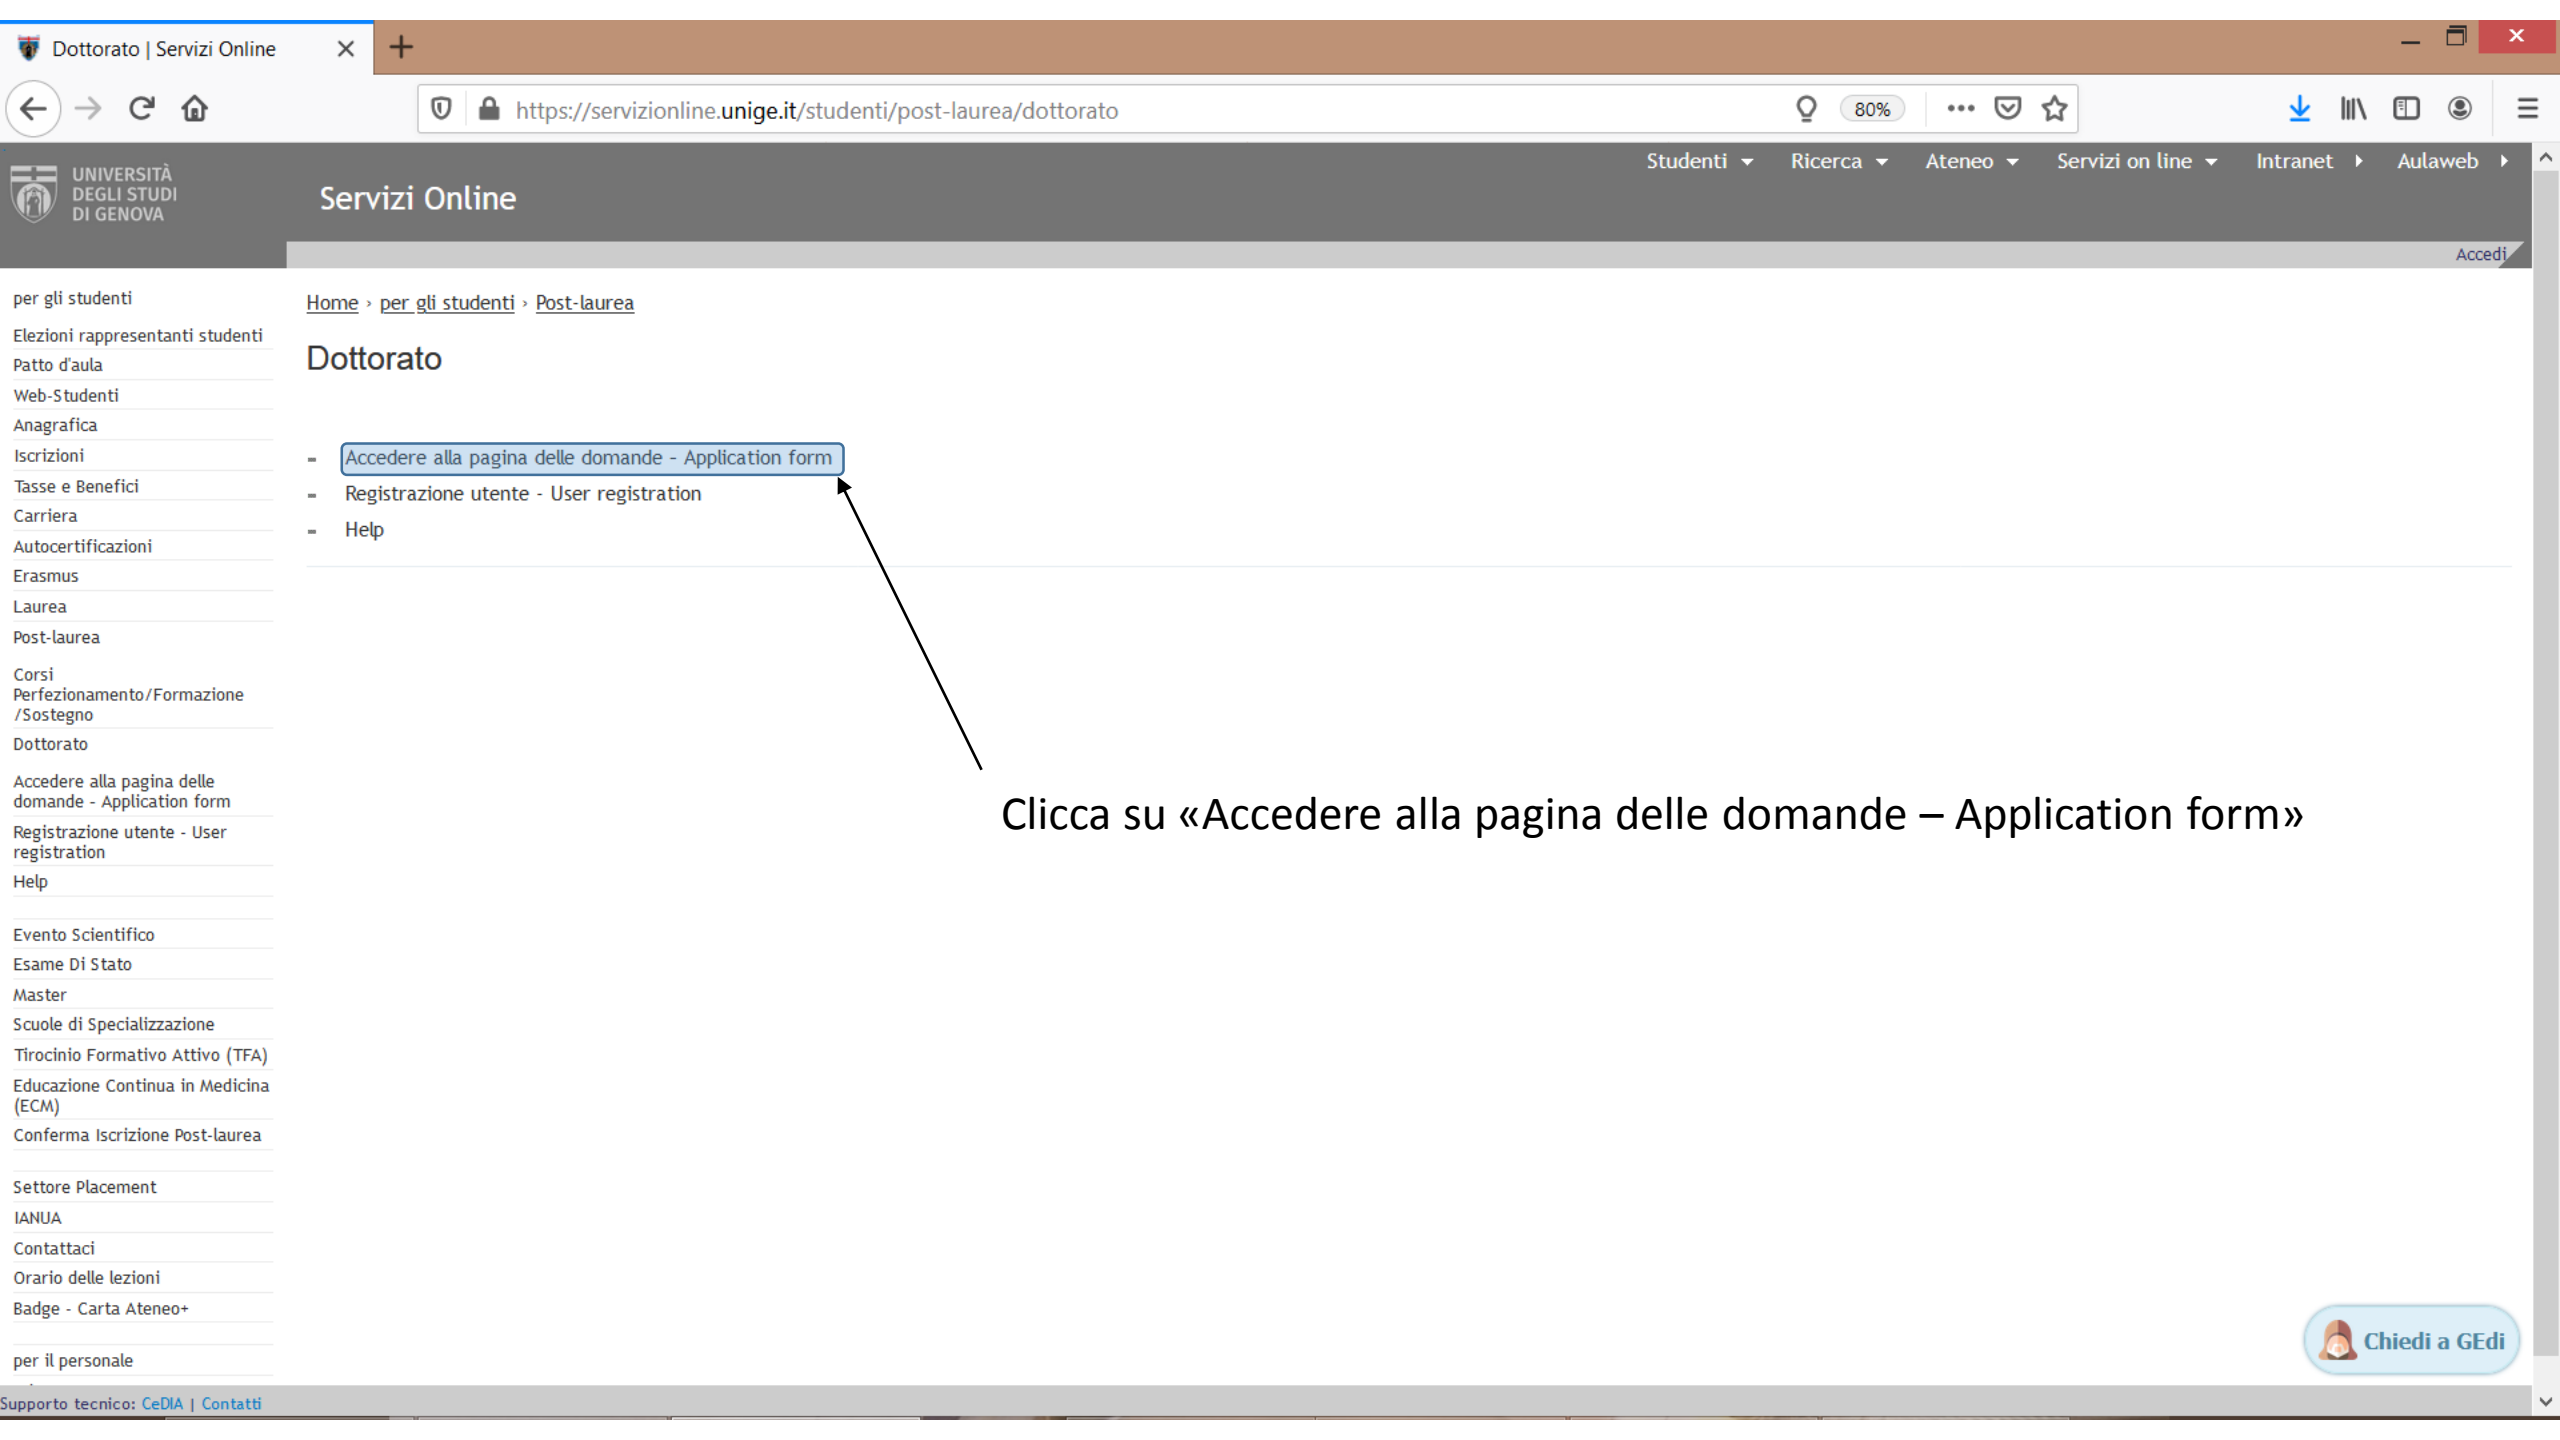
Dottorato | Servizi Online

https://servizionline.unige.it/studenti/post-laurea/dottorato

80%

UNIVERSITÀ DEGLI STUDI DI GENOVA

Servizi Online

Studenti Ricerca Ateneo Servizi on line Intranet Aulaweb

Accedi

per gli studenti

Elezioni rappresentanti studenti
Patto d'aula
Web-Studenti
Anagrafica
Iscrizioni
Tasse e Benefici
Carriera
Autocertificazioni
Erasmus
Laurea
Post-laurea

Corsi Perfezionamento/Formazione /Sostegno
Dottorato

Accedere alla pagina delle domande - Application form
Registrazione utente - User registration
Help

Evento Scientifico
Esame Di Stato
Master
Scuole di Specializzazione
Tirocinio Formativo Attivo (TFA)
Educazione Continua in Medicina (ECM)
Conferma Iscrizione Post-laurea

Settore Placement
IANUA
Contattaci
Orario delle lezioni
Badge - Carta Ateneo+

per il personale

Home › per gli studenti › Post-laurea

Dottorato

- Accedere alla pagina delle domande - Application form
- Registrazione utente - User registration
- Help

Clicca su «Accedere alla pagina delle domande – Application form»

Chiedi a GEdi

Supporto tecnico: CeDIA | Contatti